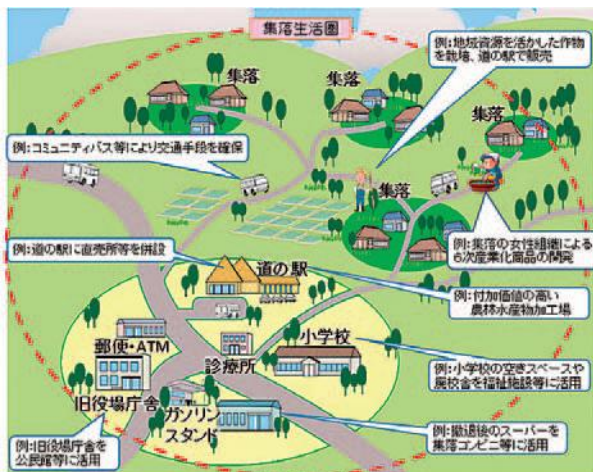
集落生活圏

例：地域資源を活かした作物を栽培、道の駅で販売

集落

集落

集落

集落

例：コミュニティバス等により交通手段を確保

例：集落の女性組織による6次産業化商品の開発

例：道の駅に直売所等を併設

道の駅

例：付加価値の高い農林水産物加工場

郵便・ATM

小学校

診療所

例：小学校の空きスペースや廃校舎を福祉施設等に活用

旧役場庁舎

ガソリンスタンド

例：撤退後のスーパーを集落コンビニ等に活用

例：旧役場庁舎を公民館等に活用